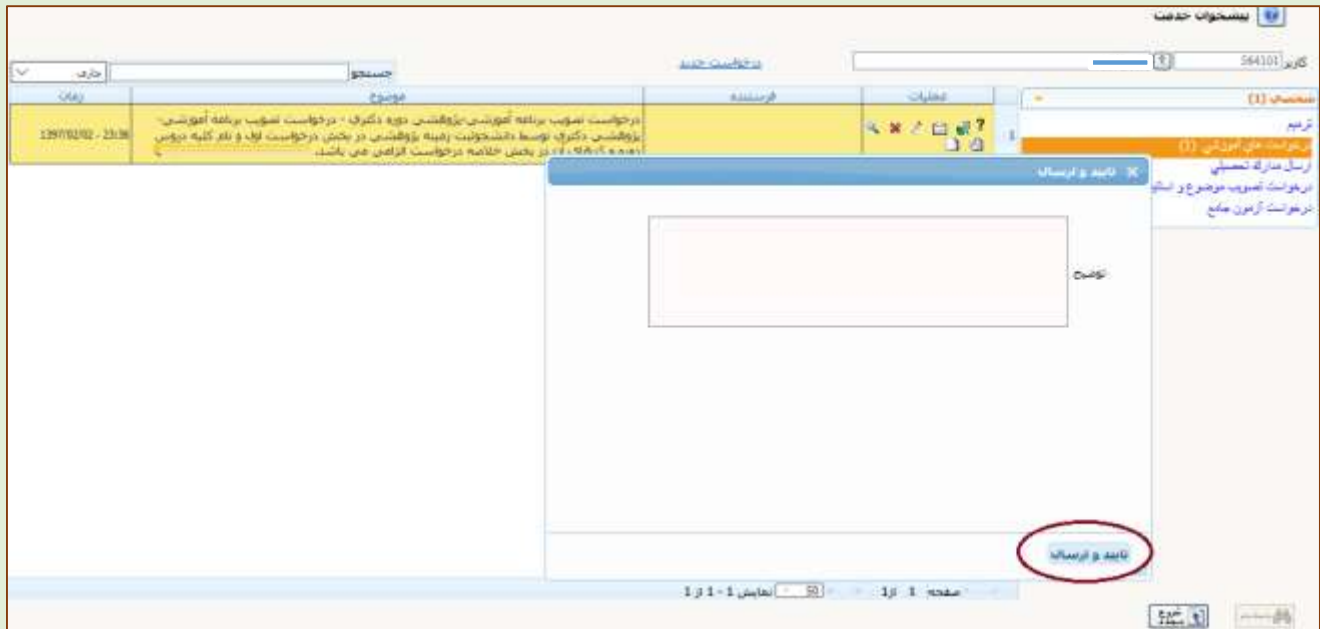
پیشخوان خدمت

کاربر 564101

درخواست جدید

جستجو
جاری

عملیات | فرستنده | موضوع | زمان
1 | | درخواست تصویب برنامه آموزشی-پژوهشی دوره دکتری - درخواست تصویب برنامه آموزشی-پژوهشی دکتری توسط دانشجویت زمینه پژوهشی در بخش درخواست اول و نام کلیه دروس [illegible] در بخش خلاصه درخواست الزامی می باشد. | 1397/02/02 - 23:36

شخصی (1)
ترمیم
درخواست های آموزشی (1)
ارسال مدارک تحصیلی
درخواست تصویب موضوع و استاد
درخواست آزمون جامع

تایید و ارسال
توضیح
تایید و ارسال

صفحه 1 از 1
50 نمایش 1 - 1 از 1

خروج